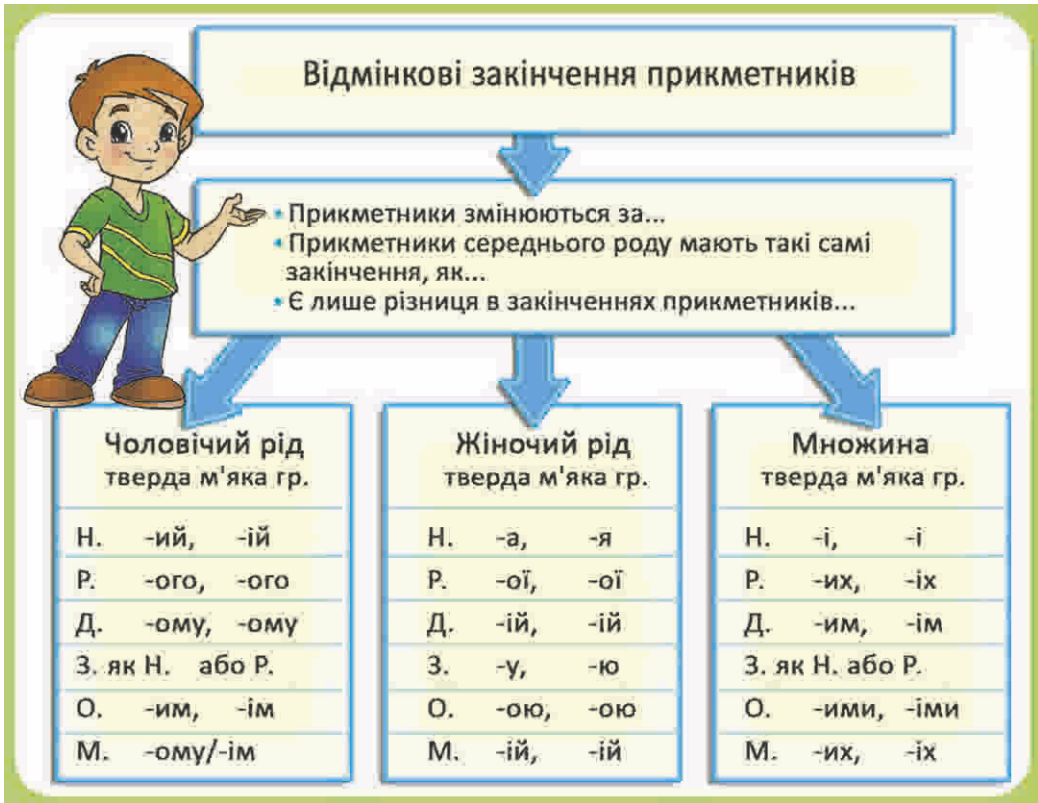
Відмінкові закінчення прикметників

• Прикметники змінюються за...
• Прикметники середнього роду мають такі самі закінчення, як...
• Є лише різниця в закінченнях прикметників...

Чоловічий рід
тверда м'яка гр.

Н. -ий, -ій
Р. -ого, -ого
Д. -ому, -ому
З. як Н. або Р.
О. -им, -ім
М. -ому/-ім

Жіночий рід
тверда м'яка гр.

Н. -а, -я
Р. -ої, -ої
Д. -ій, -ій
З. -у, -ю
О. -ою, -ою
М. -ій, -ій

Множина
тверда м'яка гр.

Н. -і, -і
Р. -их, -іх
Д. -им, -ім
З. як Н. або Р.
О. -ими, -іми
М. -их, -іх